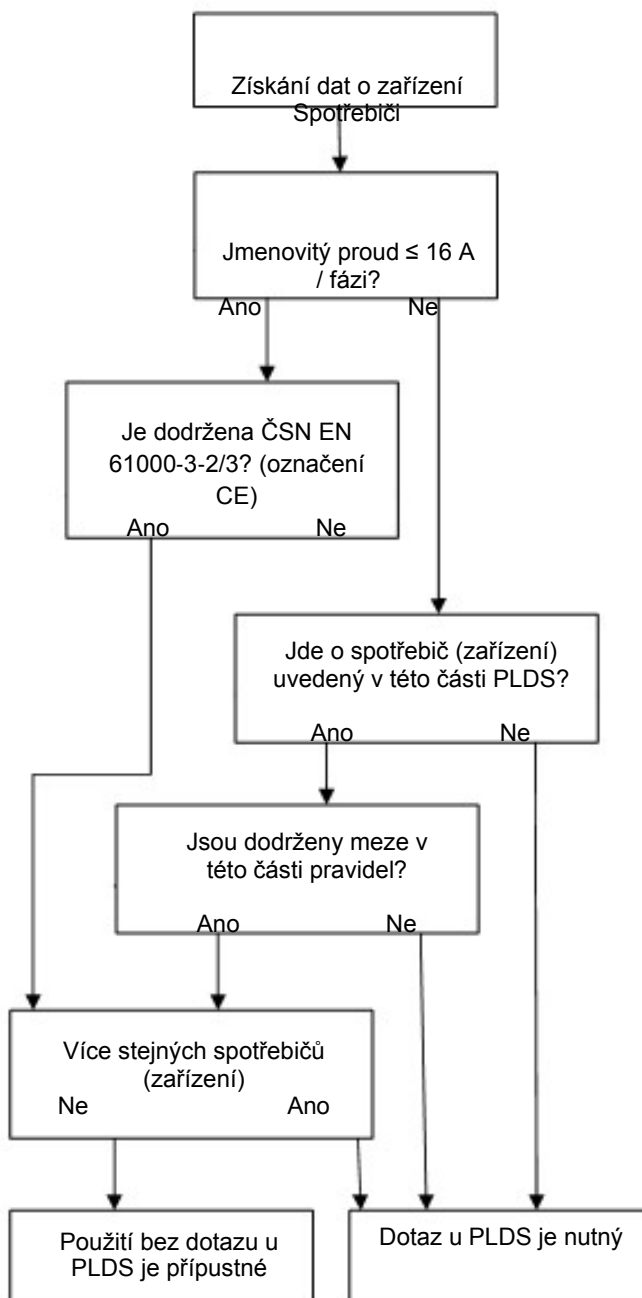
Získání dat o zařízení Spotřebiči

Jmenovitý proud ≤ 16 A / fázi?

Ano

Ne

Je dodržena ČSN EN 61000-3-2/3? (označení CE)

Ano

Ne

Jde o spotřebič (zařízení) uvedený v této části PLDS?

Ano

Ne

Jsou dodrženy meze v této části pravidel?

Ano

Ne

Více stejných spotřebičů (zařízení)

Ne

Ano

Použití bez dotazu u PLDS je přípustné

Dotaz u PLDS je nutný